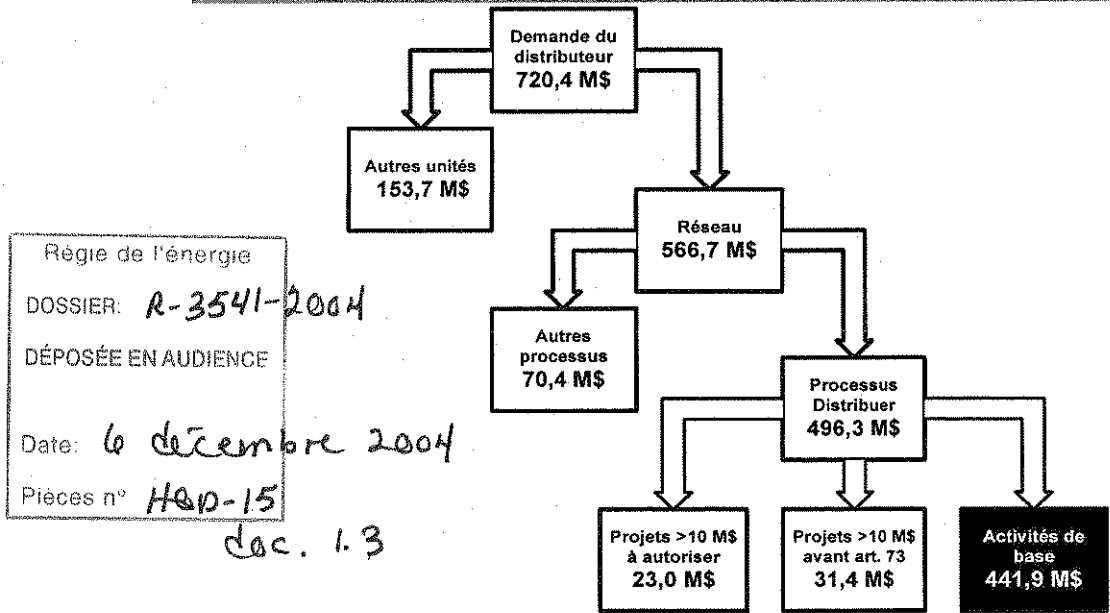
Demande du distributeur
720,4 M$

Autres unités
153,7 M$

Réseau
566,7 M$

Autres processus
70,4 M$

Processus Distribuer
496,3 M$

Projets >10 M$ à autoriser
23,0 M$

Projets >10 M$ avant art. 73
31,4 M$

Activités de base
441,9 M$

Régie de l'énergie
DOSSIER: R-3541-2004
DÉPOSÉE EN AUDIENCE
Date: 6 décembre 2004
Pièces n° HQD-15
doc. 1.3